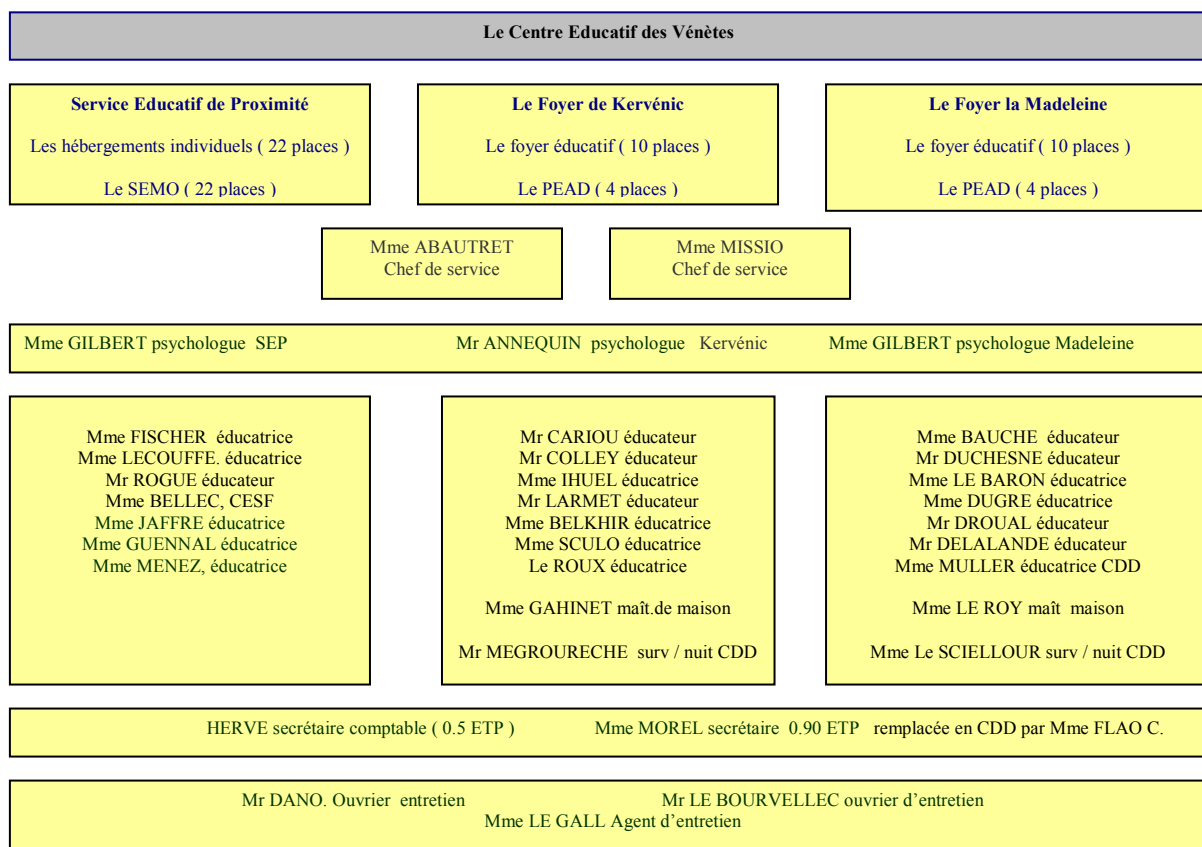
Le Centre Educatif des Vénètes

Service Educatif de Proximité

Les hébergements individuels ( 22 places )

Le SEMO ( 22 places )

Le Foyer de Kervénic

Le foyer éducatif ( 10 places )

Le PEAD ( 4 places )

Le Foyer la Madeleine

Le foyer éducatif ( 10 places )

Le PEAD ( 4 places )

Mme ABAUTRET
Chef de service

Mme MISSIO
Chef de service

Mme GILBERT psychologue SEP

Mr ANNEQUIN psychologue Kervénic

Mme GILBERT psychologue Madeleine

Mme FISCHER éducatrice
Mme LECOUFFE. éducatrice
Mr ROGUE éducateur
Mme BELLEC, CESF
Mme JAFFRE éducatrice
Mme GUENNAL éducatrice
Mme MENEZ, éducatrice

Mr CARIOU éducateur
Mr COLLEY éducateur
Mme IHUEL éducatrice
Mr LARMET éducateur
Mme BELKHIR éducatrice
Mme SCULO éducatrice
Le ROUX éducatrice

Mme GAHINET maît.de maison

Mr MEGROURECHE surv / nuit CDD

Mme BAUCHE éducateur
Mr DUCHESNE éducateur
Mme LE BARON éducatrice
Mme DUGRE éducatrice
Mr DROUAL éducateur
Mr DELALANDE éducateur
Mme MULLER éducatrice CDD

Mme LE ROY maît maison

Mme Le SCIELLOUR surv / nuit CDD

HERVE secrétaire comptable ( 0.5 ETP )

Mme MOREL secrétaire 0.90 ETP remplacée en CDD par Mme FLAO C.

Mr DANO. Ouvrier entretien

Mr LE BOURVELLEC ouvrier d'entretien

Mme LE GALL Agent d'entretien